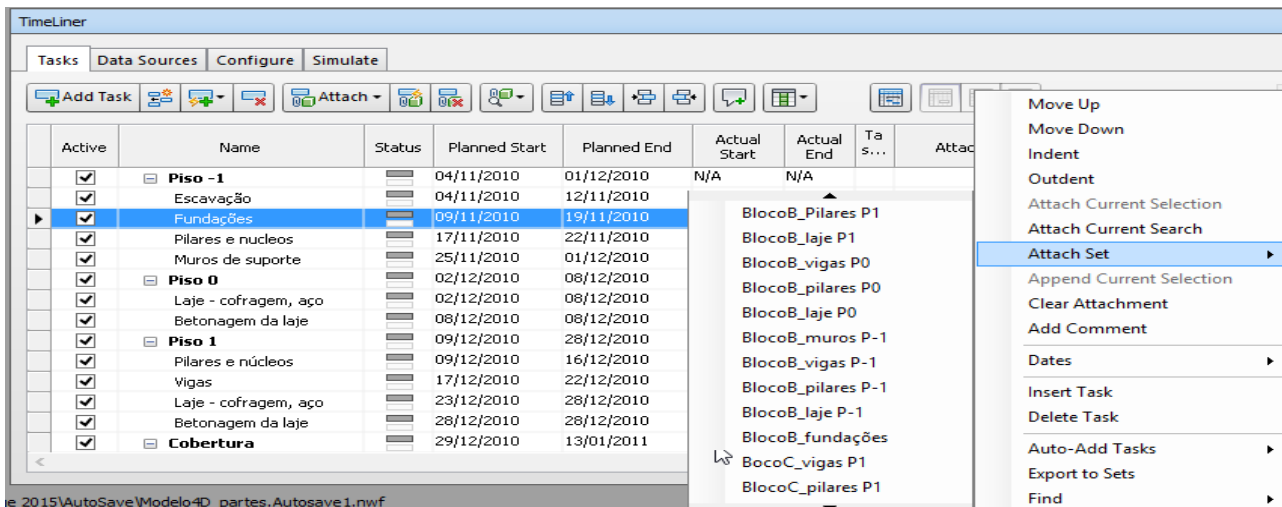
TimeLiner

Tasks | Data Sources | Configure | Simulate

Add Task | Attach

| Active | Name | Status | Planned Start | Planned End | Actual Start | Actual End | Ta s... | Attac |
|---|---|---|---|---|---|---|---|---|
| ✔ | ⊟ Piso -1 | | 04/11/2010 | 01/12/2010 | N/A | N/A | | |
| ✔ | Escavação | | 04/11/2010 | 12/11/2010 | | | | |
| ✔ | Fundações | | 09/11/2010 | 19/11/2010 | | | | |
| ✔ | Pilares e nucleos | | 17/11/2010 | 22/11/2010 | | | | |
| ✔ | Muros de suporte | | 25/11/2010 | 01/12/2010 | | | | |
| ✔ | ⊟ Piso 0 | | 02/12/2010 | 08/12/2010 | | | | |
| ✔ | Laje - cofragem, aço | | 02/12/2010 | 08/12/2010 | | | | |
| ✔ | Betonagem da laje | | 08/12/2010 | 08/12/2010 | | | | |
| ✔ | ⊟ Piso 1 | | 09/12/2010 | 28/12/2010 | | | | |
| ✔ | Pilares e núcleos | | 09/12/2010 | 16/12/2010 | | | | |
| ✔ | Vigas | | 17/12/2010 | 22/12/2010 | | | | |
| ✔ | Laje - cofragem, aço | | 23/12/2010 | 28/12/2010 | | | | |
| ✔ | Betonagem da laje | | 28/12/2010 | 28/12/2010 | | | | |
| ✔ | ⊟ Cobertura | | 29/12/2010 | 13/01/2011 | | | | |

BlocoB_Pilares P1
BlocoB_laje P1
BlocoB_vigas P0
BlocoB_pilares P0
BlocoB_laje P0
BlocoB_muros P-1
BlocoB_vigas P-1
BlocoB_pilares P-1
BlocoB_laje P-1
BlocoB_fundações
BocoC_vigas P1
BlocoC_pilares P1

Move Up
Move Down
Indent
Outdent
Attach Current Selection
Attach Current Search
Attach Set
Append Current Selection
Clear Attachment
Add Comment
Dates
Insert Task
Delete Task
Auto-Add Tasks
Export to Sets
Find

e 2015\AutoSave\Modelo4D_partes.Autosave1.nwf